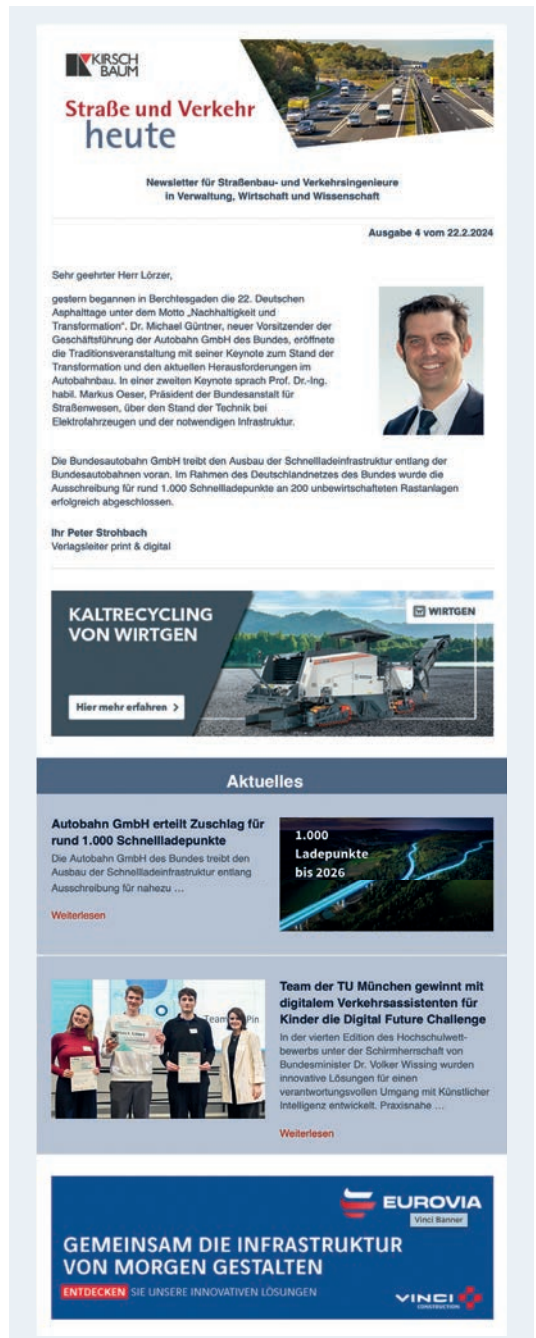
KIRSCHBAUM

Straße und Verkehr heute

Newsletter für Straßenbau- und Verkehrsingenieure in Verwaltung, Wirtschaft und Wissenschaft

Ausgabe 4 vom 22.2.2024

Sehr geehrter Herr Lörzer,

gestern begannen in Berchtesgaden die 22. Deutschen Asphalttage unter dem Motto „Nachhaltigkeit und Transformation". Dr. Michael Güntner, neuer Vorsitzender der Geschäftsführung der Autobahn GmbH des Bundes, eröffnete die Traditionsveranstaltung mit seiner Keynote zum Stand der Transformation und den aktuellen Herausforderungen im Autobahnbau. In einer zweiten Keynote sprach Prof. Dr.-Ing. habil. Markus Oeser, Präsident der Bundesanstalt für Straßenwesen, über den Stand der Technik bei Elektrofahrzeugen und der notwendigen Infrastruktur.

Die Bundesautobahn GmbH treibt den Ausbau der Schnellladeinfrastruktur entlang der Bundesautobahnen voran. Im Rahmen des Deutschlandnetzes des Bundes wurde die Ausschreibung für rund 1.000 Schnellladepunkte an 200 unbewirtschafteten Rastanlagen erfolgreich abgeschlossen.

Ihr Peter Strohbach
Verlagsleiter print & digital

KALTRECYCLING VON WIRTGEN

WIRTGEN

Hier mehr erfahren >

Aktuelles

Autobahn GmbH erteilt Zuschlag für rund 1.000 Schnellladepunkte

Die Autobahn GmbH des Bundes treibt den Ausbau der Schnellladeinfrastruktur entlang Ausschreibung für nahezu …

Weiterlesen

1.000 Ladepunkte bis 2026

Team der TU München gewinnt mit digitalem Verkehrsassistenten für Kinder die Digital Future Challenge

In der vierten Edition des Hochschulwettbewerbs unter der Schirmherrschaft von Bundesminister Dr. Volker Wissing wurden innovative Lösungen für einen verantwortungsvollen Umgang mit Künstlicher Intelligenz entwickelt. Praxisnahe …

Weiterlesen

EUROVIA
Vinci Banner

GEMEINSAM DIE INFRASTRUKTUR VON MORGEN GESTALTEN

ENTDECKEN SIE UNSERE INNOVATIVEN LÖSUNGEN

VINCI CONSTRUCTION